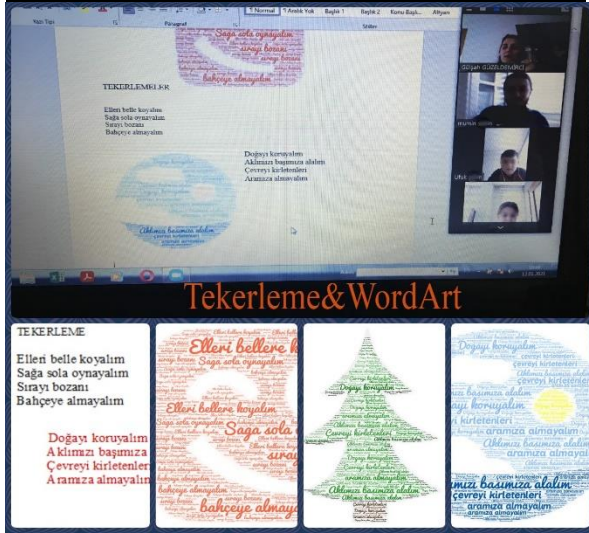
Yazı Tipi
Paragraf
¶ Normal
¶ Aralık Yok
Başlık 1
Başlık 2
Konu Başlı...
Altyazı
Stiller

Sağa sola oynayalım
sırayı bozanı
bahçeye almayalım

TEKERLEMELER

Elleri belle koyalım
Sağa sola oynayalım
Sırayı bozanı
Bahçeye almayalım

Doğayı koruyalım
Aklımızı başımıza alalım
Çevreyi kirletenleri
Aramıza almayalım

Aklımızı başımıza alalım

Gülşah GÜZELDEMİRCİ

Tekerleme&WordArt

TEKERLEME

Elleri belle koyalım
Sağa sola oynayalım
Sırayı bozanı
Bahçeye almayalım

Doğayı koruyalım
Aklımızı başımıza
Çevreyi kirletenler
Aramıza almayalım

Elleri bellere koyalım
Elleri bellere koyalım
Sağa sola
sırayı
bahçeye almayalım
bahçeye almaya

Doğayı koruyalım
Çevreyi kirletenleri
Aklımızı başımıza alalım

Doğayı koruyalım
çevreyi kirletenleri
Aklımızı başımıza alalım
aramıza almayalım
aklımızı başımıza alalım
Çevreyi kirletenleri
aramıza almayalım